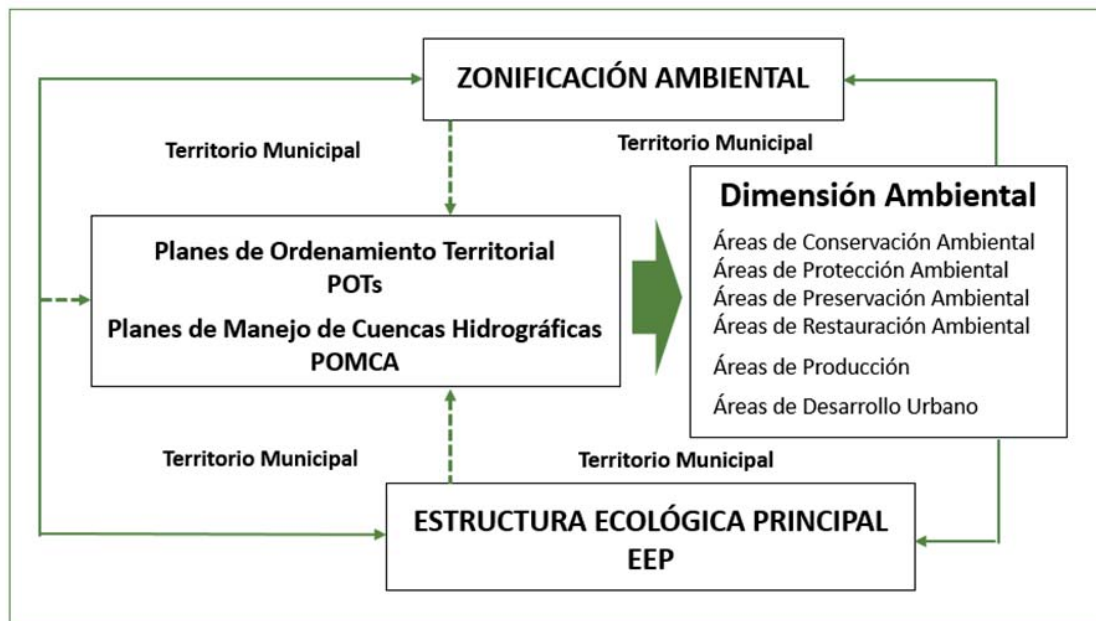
ZONIFICACIÓN AMBIENTAL

Territorio Municipal

Territorio Municipal

Planes de Ordenamiento Territorial
POTs
Planes de Manejo de Cuencas Hidrográficas
POMCA

Dimensión Ambiental
Áreas de Conservación Ambiental
Áreas de Protección Ambiental
Áreas de Preservación Ambiental
Áreas de Restauración Ambiental
Áreas de Producción
Áreas de Desarrollo Urbano

Territorio Municipal

Territorio Municipal

ESTRUCTURA ECOLÓGICA PRINCIPAL
EEP